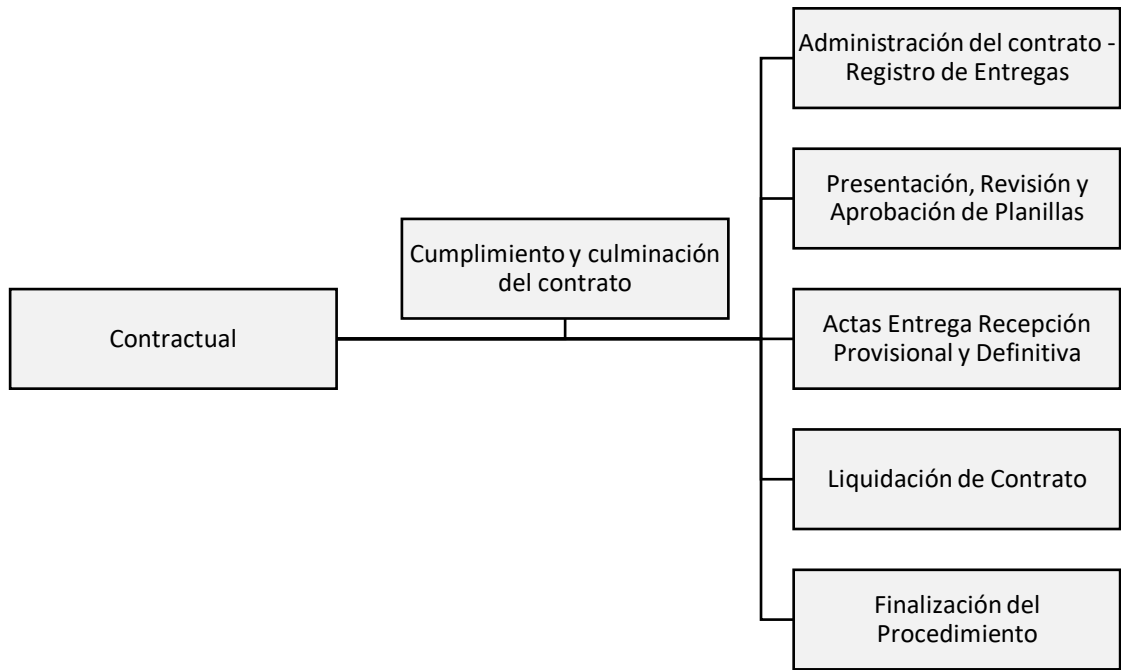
Contractual

Cumplimiento y culminación del contrato

Administración del contrato - Registro de Entregas

Presentación, Revisión y Aprobación de Planillas

Actas Entrega Recepción Provisional y Definitiva

Liquidación de Contrato

Finalización del Procedimiento